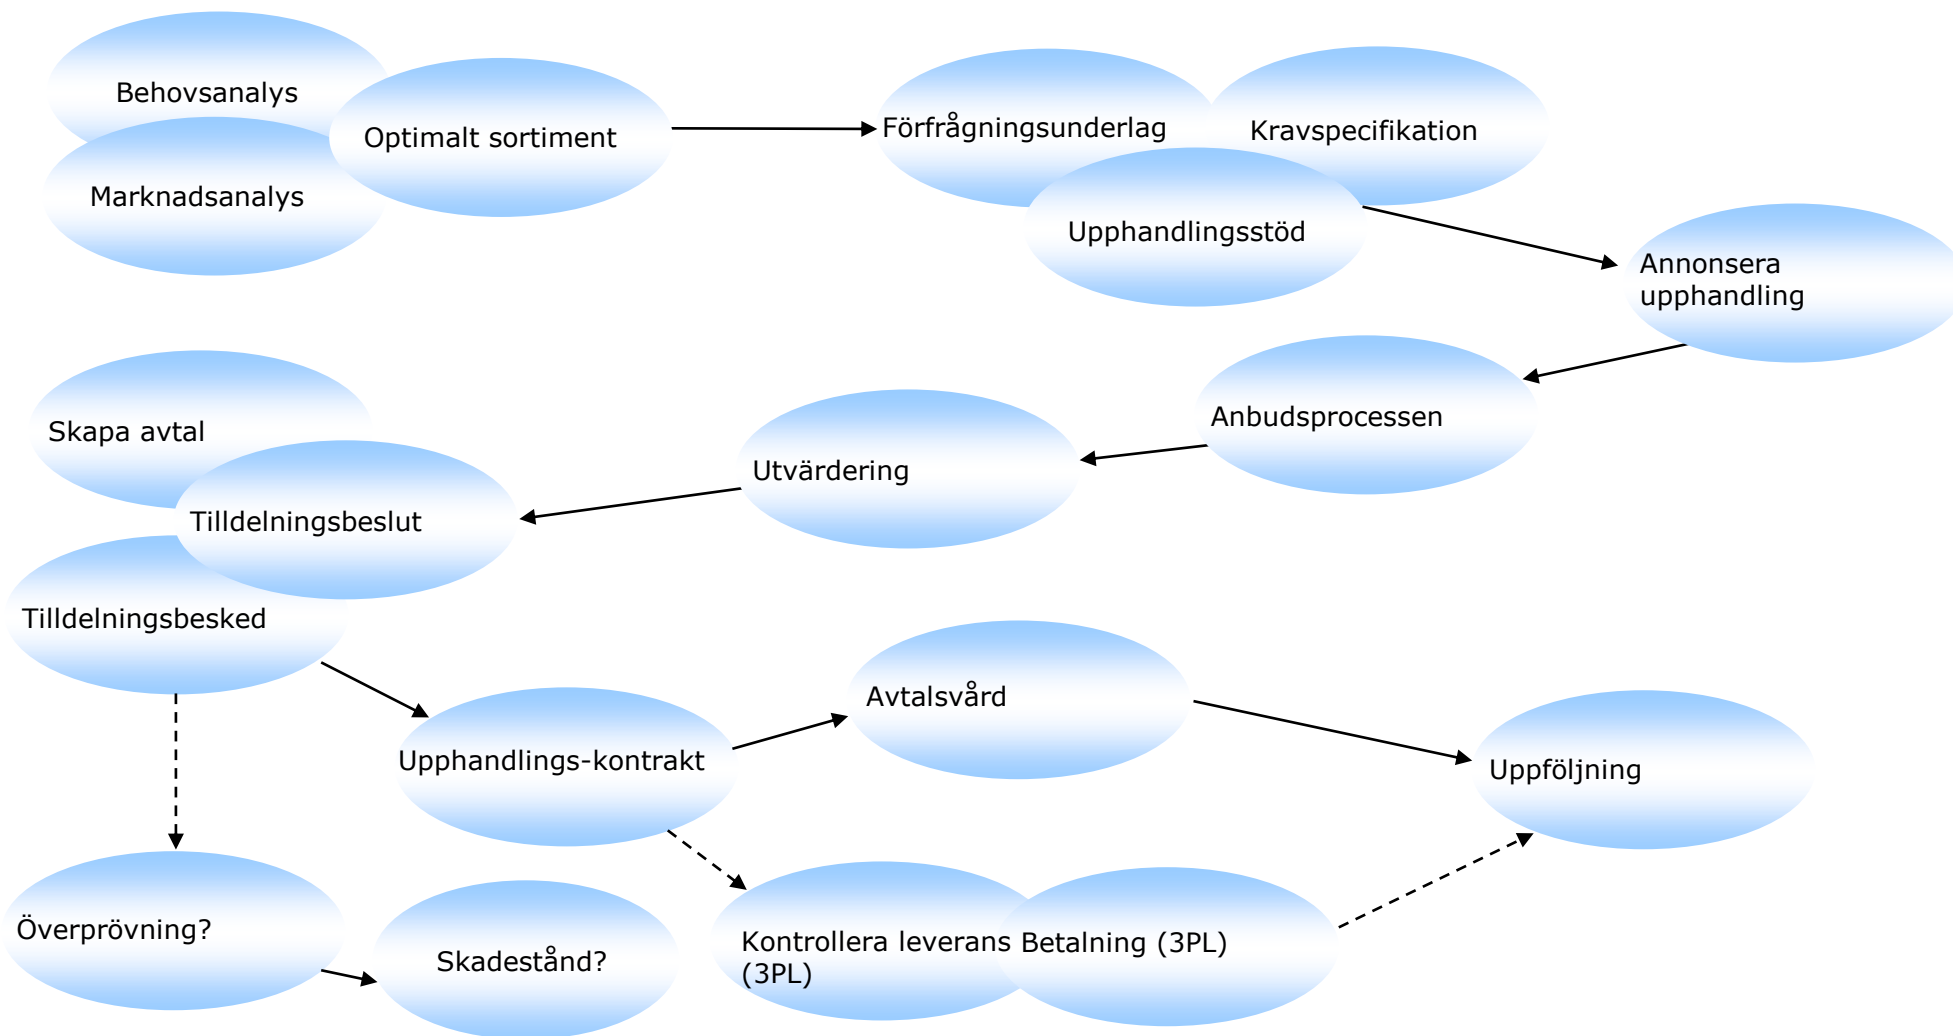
Behovsanalys

Marknadsanalys

Optimalt sortiment

Förfrågningsunderlag

Kravspecifikation

Upphandlingsstöd

Annonsera upphandling

Anbudsprocessen

Utvärdering

Skapa avtal

Tilldelningsbeslut

Tilldelningsbesked

Upphandlings-kontrakt

Avtalsvård

Uppföljning

Överprövning?

Skadestånd?

Kontrollera leverans (3PL)

Betalning (3PL)